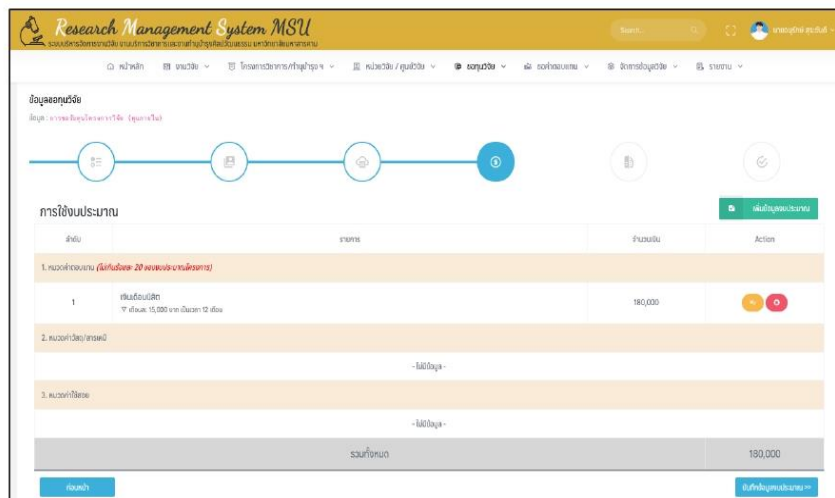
Research Management System MSU
ระบบบริหารจัดการงานวิจัย งานบริการวิชาการ และงานทำนุบำรุงศิลปวัฒนธรรม มหาวิทยาลัยมหาสารคาม

Search...

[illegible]

หน้าหลัก | งานวิจัย | โครงการวิชาการ/ทำนุบำรุงฯ | หน่วยวิจัย / ศูนย์วิจัย | ขอทุนวิจัย | ขอค่าตอบแทน | จัดการข้อมูลวิจัย | รายงาน

ข้อมูลขอทุนวิจัย

ข้อมูล : การขอเงินทุนโครงการวิจัย (ทุนภายใน)

การใช้งบประมาณ

เพิ่มข้อมูลงบประมาณ

| ลำดับ | รายการ | จำนวนเงิน | Action |
|---|---|---|---|
| 1. หมวดค่าตอบแทน (ไม่เกินร้อยละ 20 ของงบประมาณทั้งโครงการ) | | | |
| 1 | เงินเดือนนิสิต ▽ เดือนละ 15,000 บาท เป็นเวลา 12 เดือน | 180,000 | |
| 2. หมวดค่าวัสดุ/สารเคมี | | | |
| | - ไม่มีข้อมูล - | | |
| 3. หมวดค่าใช้สอย | | | |
| | - ไม่มีข้อมูล - | | |
| | รวมทั้งหมด | 180,000 | |

ก่อนหน้า

บันทึกข้อมูลงบประมาณ >>